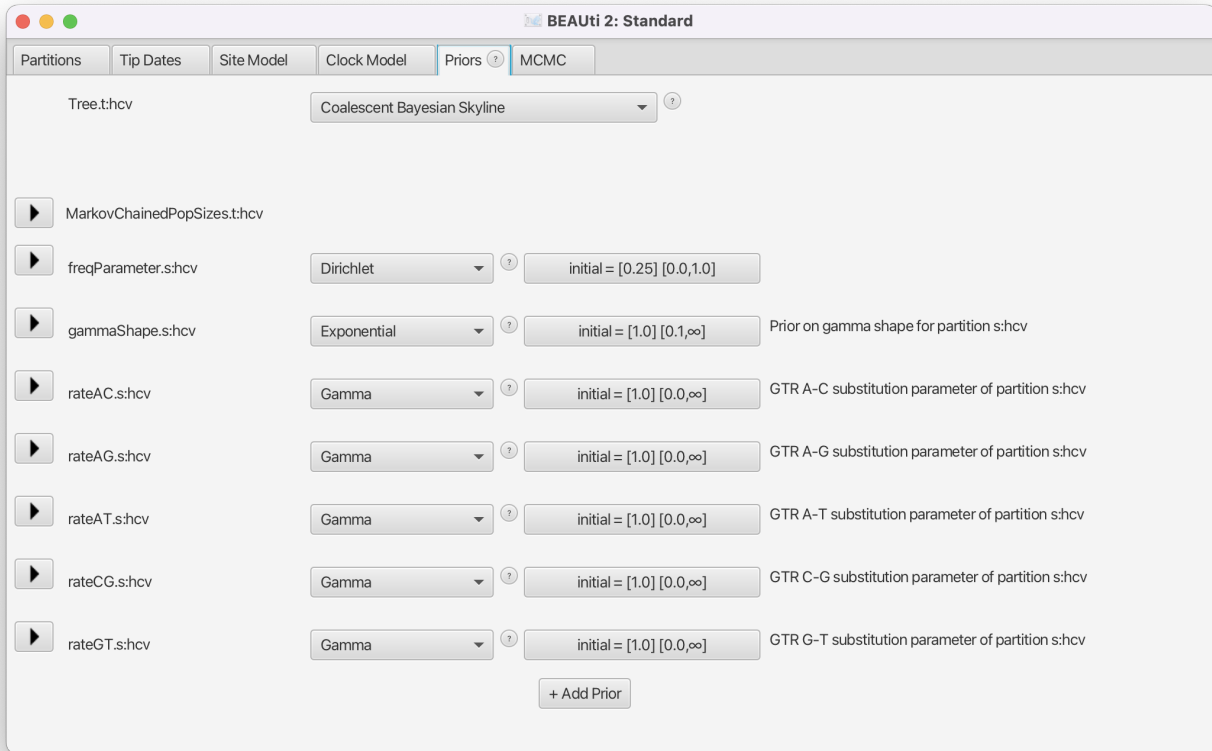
BEAUti 2: Standard

Partitions | Tip Dates | Site Model | Clock Model | Priors ? | MCMC

Tree.t:hcv Coalescent Bayesian Skyline ?

MarkovChainedPopSizes.t:hcv

freqParameter.s:hcv Dirichlet ? initial = [0.25] [0.0,1.0]

gammaShape.s:hcv Exponential ? initial = [1.0] [0.1,∞] Prior on gamma shape for partition s:hcv

rateAC.s:hcv Gamma ? initial = [1.0] [0.0,∞] GTR A-C substitution parameter of partition s:hcv

rateAG.s:hcv Gamma ? initial = [1.0] [0.0,∞] GTR A-G substitution parameter of partition s:hcv

rateAT.s:hcv Gamma ? initial = [1.0] [0.0,∞] GTR A-T substitution parameter of partition s:hcv

rateCG.s:hcv Gamma ? initial = [1.0] [0.0,∞] GTR C-G substitution parameter of partition s:hcv

rateGT.s:hcv Gamma ? initial = [1.0] [0.0,∞] GTR G-T substitution parameter of partition s:hcv

+ Add Prior